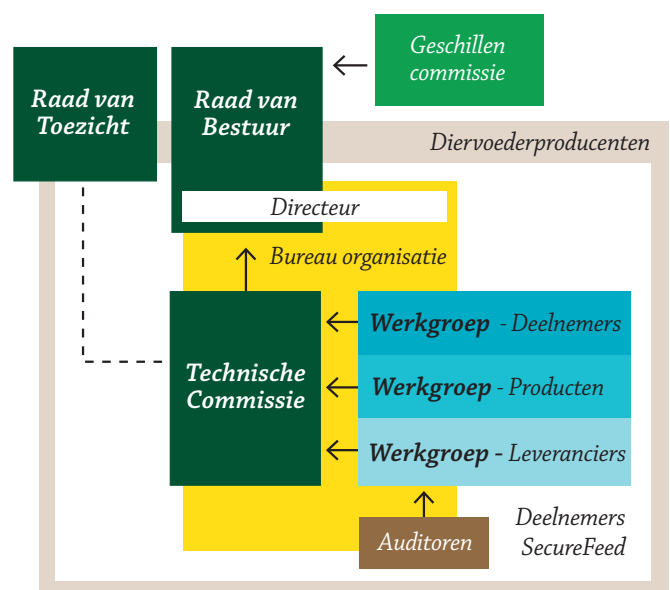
Raad van Toezicht

Raad van Bestuur

Geschillen commissie

Diervoederproducenten

Directeur

Bureau organisatie

Technische Commissie

Werkgroep - Deelnemers

Werkgroep - Producten

Werkgroep - Leveranciers

Auditoren

Deelnemers SecureFeed